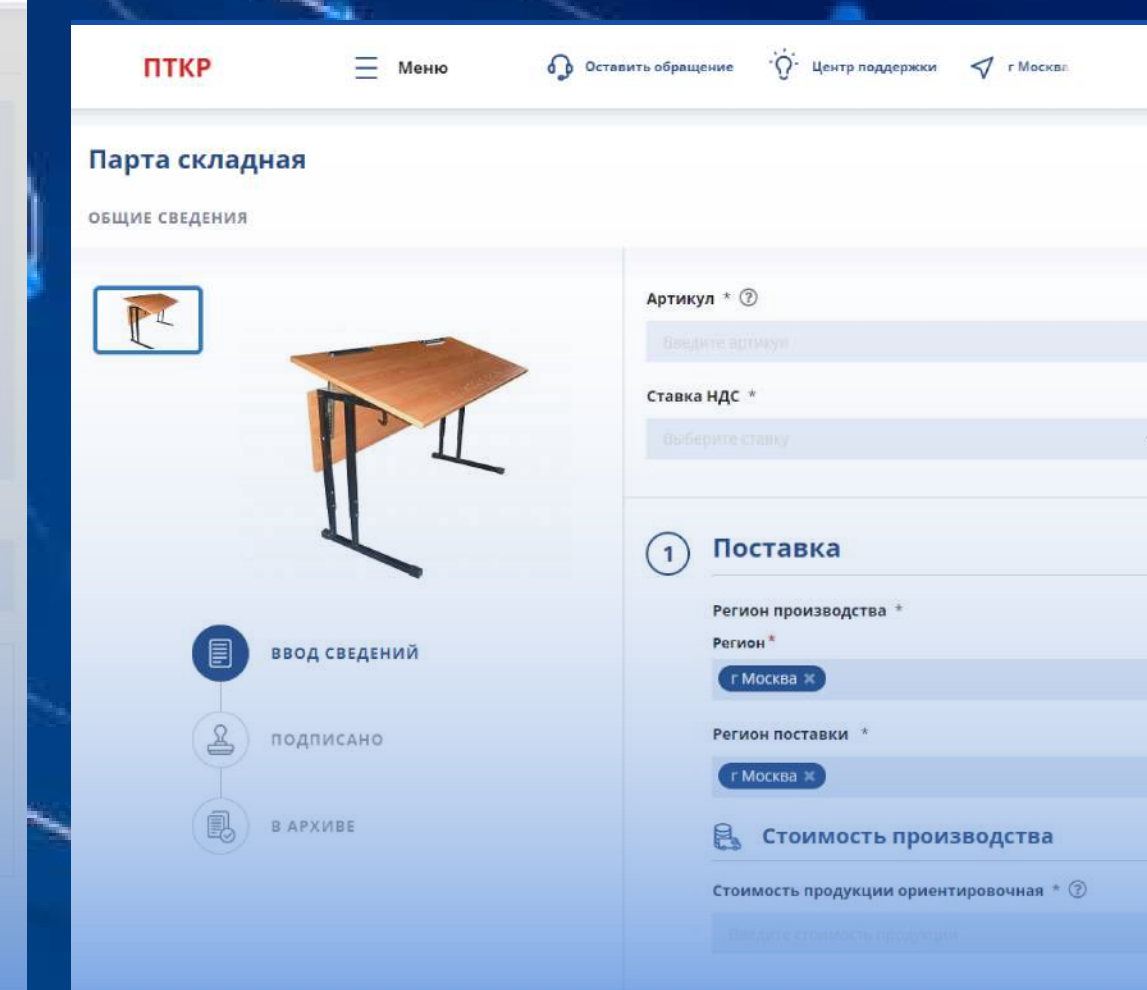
ПТКР

Меню

Оставить обращение

Центр поддержки

г Москва

Парта складная

ОБЩИЕ СВЕДЕНИЯ

ВВОД СВЕДЕНИЙ

ПОДПИСАНО

В АРХИВЕ

Артикул * ?

Введите артикул

Ставка НДС *

Выберите ставку

1 Поставка

Регион производства *

Регион*

г Москва ×

Регион поставки *

г Москва ×

Стоимость производства

Стоимость продукции ориентировочная * ?

Введите стоимость продукции